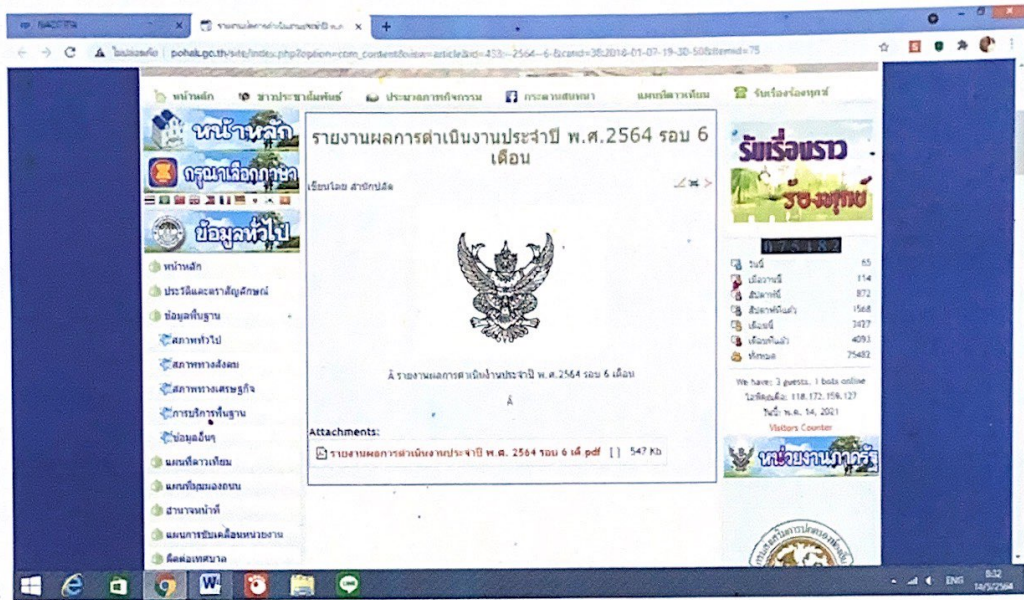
รายงานผลการดำเนินงานประจำปี พ.ศ.2564 รอบ 6 เดือน

ไม่ปลอดภัย pohal.go.th/site/index.php?option=com_content&view=article&id=433:-2564--6-&catid=38:2016-01-07-19-30-58&Itemid=75

หน้าหลัก ข่าวประชาสัมพันธ์ ประมวลภาพกิจกรรม กระดานสนทนา แผนที่ดาวเทียม รับเรื่องร้องทุกข์

หน้าหลัก

กรุณาเลือกภาษา

ข้อมูลทั่วไป

หน้าหลัก
ประวัติและตราสัญลักษณ์
ข้อมูลพื้นฐาน
สภาพทั่วไป
สภาพทางสังคม
สภาพทางเศรษฐกิจ
การบริการพื้นฐาน
ข้อมูลอื่นๆ
แผนที่ดาวเทียม
แผนที่ชุมชนของตน
อำนาจหน้าที่
แผนการขับเคลื่อนหน่วยงาน
ติดต่อเทศบาล

รายงานผลการดำเนินงานประจำปี พ.ศ.2564 รอบ 6 เดือน

เขียนโดย สำนักปลัด

Â รายงานผลการดำเนินงานประจำปี พ.ศ.2564 รอบ 6 เดือน

Â

Attachments:

รายงานผลการดำเนินงานประจำปี พ.ศ. 2564 รอบ 6 เด้.pdf [ ] 547 Kb

รับเรื่องราว ร้องทุกข์

075482

วันนี้ 65
เมื่อวานนี้ 114
สัปดาห์นี้ 872
สัปดาห์ก่อนหน้า 1568
เดือนนี้ 3427
เดือนก่อนหน้า 4093
ทั้งหมด 75482

We have: 3 guests, 1 bots online
ไอพีคุณคือ: 118.172.156.127
วันนี้: พ.ค. 14, 2021

Visitors Counter

หน่วยงานภาครัฐ

ENG 8:32 14/5/2564